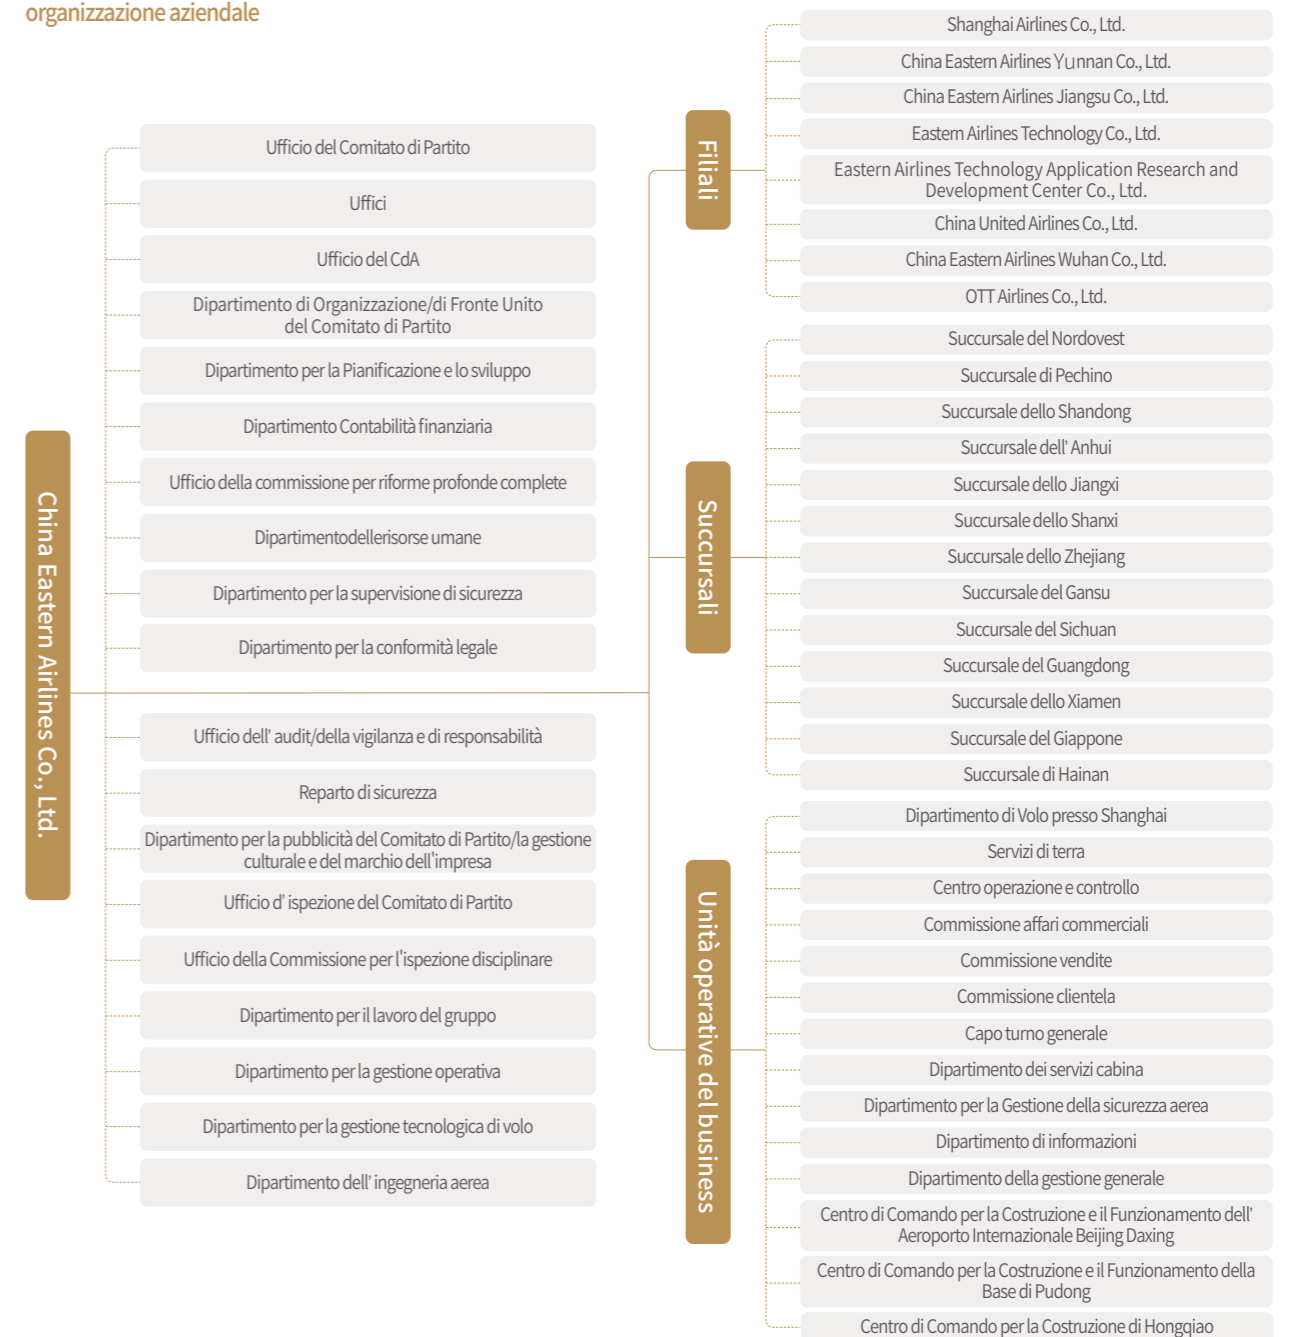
organizzazione aziendale

China Eastern Airlines Co., Ltd.

Ufficio del Comitato di Partito

Uffici

Ufficio del CdA

Dipartimento di Organizzazione/di Fronte Unito del Comitato di Partito

Dipartimento per la Pianificazione e lo sviluppo

Dipartimento Contabilità finanziaria

Ufficio della commissione per riforme profonde complete

Dipartimentodellerisorse umane

Dipartimento per la supervisione di sicurezza

Dipartimento per la conformità legale

Ufficio dell' audit/della vigilanza e di responsabilità

Reparto di sicurezza

Dipartimento per la pubblicità del Comitato di Partito/la gestione culturale e del marchio dell'impresa

Ufficio d' ispezione del Comitato di Partito

Ufficio della Commissione per l'ispezione disciplinare

Dipartimento per il lavoro del gruppo

Dipartimento per la gestione operativa

Dipartimento per la gestione tecnologica di volo

Dipartimento dell' ingegneria aerea

Filiali

Shanghai Airlines Co., Ltd.

China Eastern Airlines Yunnan Co., Ltd.

China Eastern Airlines Jiangsu Co., Ltd.

Eastern Airlines Technology Co., Ltd.

Eastern Airlines Technology Application Research and Development Center Co., Ltd.

China United Airlines Co., Ltd.

China Eastern Airlines Wuhan Co., Ltd.

OTT Airlines Co., Ltd.

Succursali

Succursale del Nordovest

Succursale di Pechino

Succursale dello Shandong

Succursale dell' Anhui

Succursale dello Jiangxi

Succursale dello Shanxi

Succursale dello Zhejiang

Succursale del Gansu

Succursale del Sichuan

Succursale del Guangdong

Succursale dello Xiamen

Succursale del Giappone

Succursale di Hainan

Unità operative del business

Dipartimento di Volo presso Shanghai

Servizi di terra

Centro operazione e controllo

Commissione affari commerciali

Commissione vendite

Commissione clientela

Capo turno generale

Dipartimento dei servizi cabina

Dipartimento per la Gestione della sicurezza aerea

Dipartimento di informazioni

Dipartimento della gestione generale

Centro di Comando per la Costruzione e il Funzionamento dell' Aeroporto Internazionale Beijing Daxing

Centro di Comando per la Costruzione e il Funzionamento della Base di Pudong

Centro di Comando per la Costruzione di Hongqiao